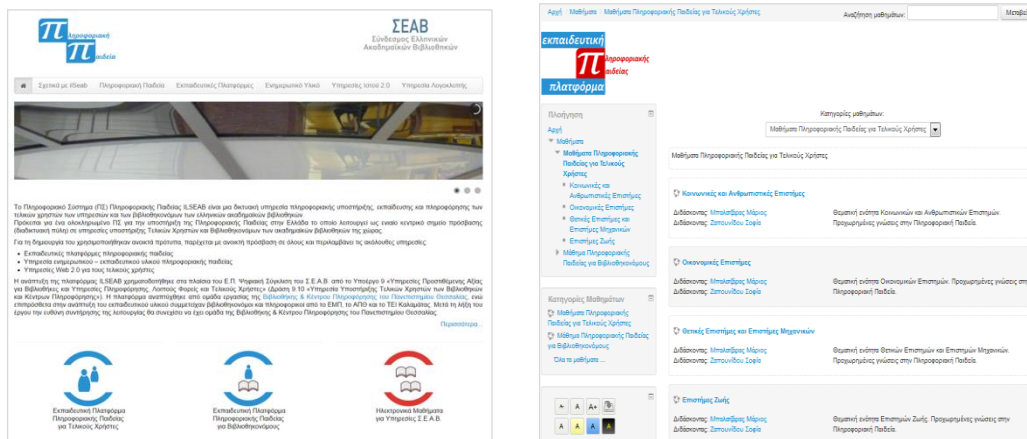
π πληροφοριακή παιδεία

ΣΕΑΒ
Σύνδεσμος Ελληνικών Ακαδημαϊκών Βιβλιοθηκών

Σχετικά με ilSeab | Πληροφοριακή Παιδεία | Εκπαιδευτικές Πλατφόρμες | Ενημερωτικό Υλικό | Υπηρεσίες Ιστού 2.0 | Υπηρεσία Λογοκλοπής

Το Πληροφοριακό Σύστημα (ΠΣ) Πληροφοριακής Παιδείας ILSEAB είναι μια δικτυακή υπηρεσία πληροφοριακής υποστήριξης, εκπαίδευσης και πληροφόρησης των τελικών χρηστών των υπηρεσιών και των βιβλιοθηκονόμων των ελληνικών ακαδημαϊκών βιβλιοθηκών.
Πρόκειται για ένα ολοκληρωμένο ΠΣ για την υποστήριξη της Πληροφοριακής Παιδείας στην Ελλάδα το οποίο λειτουργεί ως ενιαίο κεντρικό σημείο πρόσβασης (διαδικτυακή πύλη) σε υπηρεσίες υποστήριξης Τελικών Χρηστών και Βιβλιοθηκονόμων των ακαδημαϊκών βιβλιοθηκών της χώρας.
Για τη δημιουργία του χρησιμοποιήθηκαν ανοικτά πρότυπα, παρέχεται με ανοικτή πρόσβαση σε όλους και περιλαμβάνει τις ακόλουθες υπηρεσίες:
• Εκπαιδευτικές πλατφόρμες πληροφοριακής παιδείας
• Υπηρεσία ενημερωτικού – εκπαιδευτικού υλικού πληροφοριακής παιδείας
• Υπηρεσίες Web 2.0 για τους τελικούς χρήστες
Η ανάπτυξη της πλατφόρμας ILSEAB χρηματοδοτήθηκε στα πλαίσια του Ε.Π. Ψηφιακή Σύγκλιση του Σ.Ε.Α.Β. από το Υποέργο 9 «Υπηρεσίες Προστιθέμενης Αξίας για Βιβλιοθήκες και Υπηρεσίες Πληροφόρησης, Λοιπούς Φορείς και Τελικούς Χρήστες» (Δράση 9.10 «Υπηρεσία Υποστήριξης Τελικών Χρηστών των Βιβλιοθηκών και Κέντρων Πληροφόρησης»). Η πλατφόρμα αναπτύχθηκε από ομάδα εργασίας της Βιβλιοθήκης & Κέντρου Πληροφόρησης του Πανεπιστημίου Θεσσαλίας, ενώ επικουρικά στην ανάπτυξη του εκπαιδευτικού υλικού συμμετείχαν βιβλιοθηκονόμοι και πληροφορικοί από το ΕΜΠ, το ΑΠΘ και το ΤΕΙ Καλαμάτας. Μετά τη λήξη του έργου την ευθύνη συντήρησης της λειτουργίας θα συνεχίσει να έχει ομάδα της Βιβλιοθήκης & Κέντρου Πληροφόρησης του Πανεπιστημίου Θεσσαλίας.
Περισσότερα...

Εκπαιδευτική Πλατφόρμα Πληροφοριακής Παιδείας για Τελικούς Χρήστες
Εκπαιδευτική Πλατφόρμα Πληροφοριακής Παιδείας για Βιβλιοθηκονόμους
Ηλεκτρονικά Μαθήματα για Υπηρεσίες Σ.Ε.Α.Β.

Αρχή / Μαθήματα / Μαθήματα Πληροφοριακής Παιδείας για Τελικούς Χρήστες
Αναζήτηση μαθημάτων: Μεταβ

εκπαιδευτική π πληροφοριακής παιδείας πλατφόρμα

Πλοήγηση
Αρχή
Μαθήματα
Μαθήματα Πληροφοριακής Παιδείας για Τελικούς Χρήστες
Κοινωνικές και Ανθρωπιστικές Επιστήμες
Οικονομικές Επιστήμες
Θετικές Επιστήμες και Επιστήμες Μηχανικών
Επιστήμες Ζωής
Μαθήματα Πληροφοριακής Παιδείας για Βιβλιοθηκονόμους

Κατηγορίες Μαθημάτων
Μαθήματα Πληροφοριακής Παιδείας για Τελικούς Χρήστες
Μαθήματα Πληροφοριακής Παιδείας για Βιβλιοθηκονόμους
Όλα τα μαθήματα ...

A- A A+
A A A A

Κατηγορίες μαθημάτων:
Μαθήματα Πληροφοριακής Παιδείας για Τελικούς Χρήστες

Μαθήματα Πληροφοριακής Παιδείας για Τελικούς Χρήστες

Κοινωνικές και Ανθρωπιστικές Επιστήμες
Διδάσκοντας: Μπαλαδήμας Μάριος
Διδάσκοντας: Ζαπουνίδου Σοφία
Θεματική ενότητα Κοινωνικών και Ανθρωπιστικών Επιστημών. Προαπαιτούμενες γνώσεις στην Πληροφοριακή Παιδεία.

Οικονομικές Επιστήμες
Διδάσκοντας: Μπαλαδήμας Μάριος
Διδάσκοντας: Ζαπουνίδου Σοφία
Θεματική ενότητα Οικονομικών Επιστημών. Προαπαιτούμενες γνώσεις στην Πληροφοριακή Παιδεία.

Θετικές Επιστήμες και Επιστήμες Μηχανικών
Διδάσκοντας: Μπαλαδήμας Μάριος
Διδάσκοντας: Ζαπουνίδου Σοφία
Θεματική ενότητα Θετικών Επιστημών και Επιστημών Μηχανικών. Προαπαιτούμενες γνώσεις στην Πληροφοριακή Παιδεία.

Επιστήμες Ζωής
Διδάσκοντας: Μπαλαδήμας Μάριος
Διδάσκοντας: Ζαπουνίδου Σοφία
Θεματική ενότητα Επιστημών Ζωής. Προαπαιτούμενες γνώσεις στην Πληροφοριακή Παιδεία.